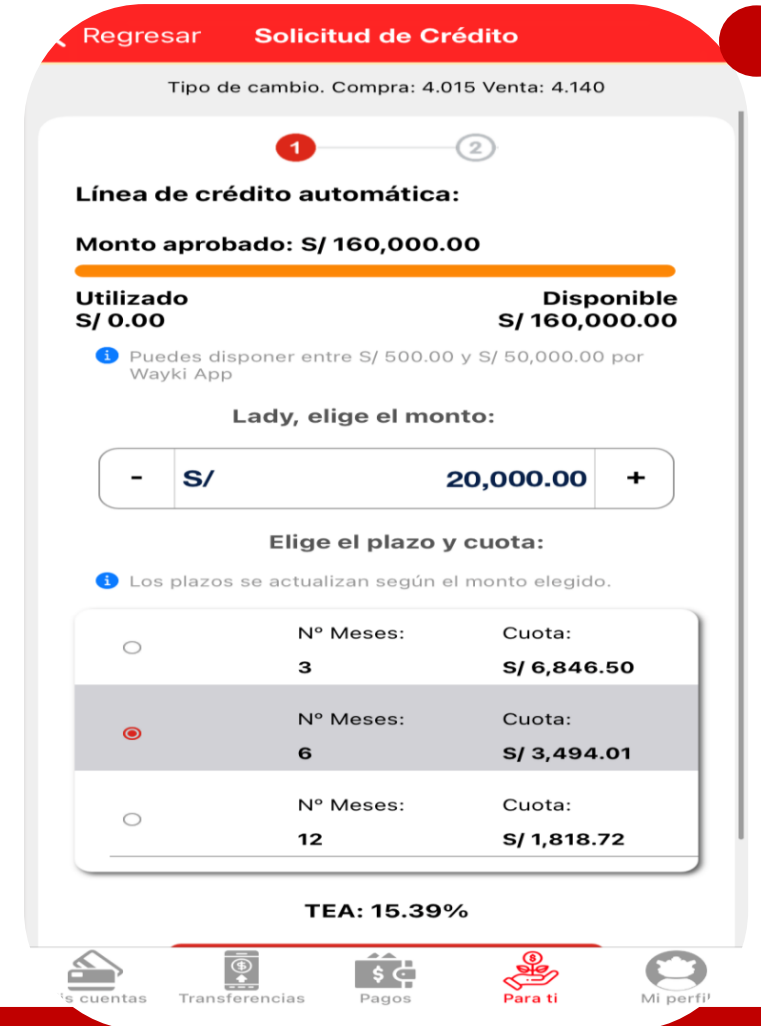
Regresar Solicitud de Crédito

Tipo de cambio. Compra: 4.015 Venta: 4.140

1 2

Línea de crédito automática:

Monto aprobado: S/ 160,000.00

Utilizado
S/ 0.00

Disponible
S/ 160,000.00

Puedes disponer entre S/ 500.00 y S/ 50,000.00 por Wayki App

Lady, elige el monto:

- S/ 20,000.00 +

Elige el plazo y cuota:

Los plazos se actualizan según el monto elegido.

| | Nº Meses: | Cuota: |
|---|---|---|
| | 3 | S/ 6,846.50 |
| | 6 | S/ 3,494.01 |
| | 12 | S/ 1,818.72 |

TEA: 15.39%

's cuentas Transferencias Pagos Para ti Mi perfi'